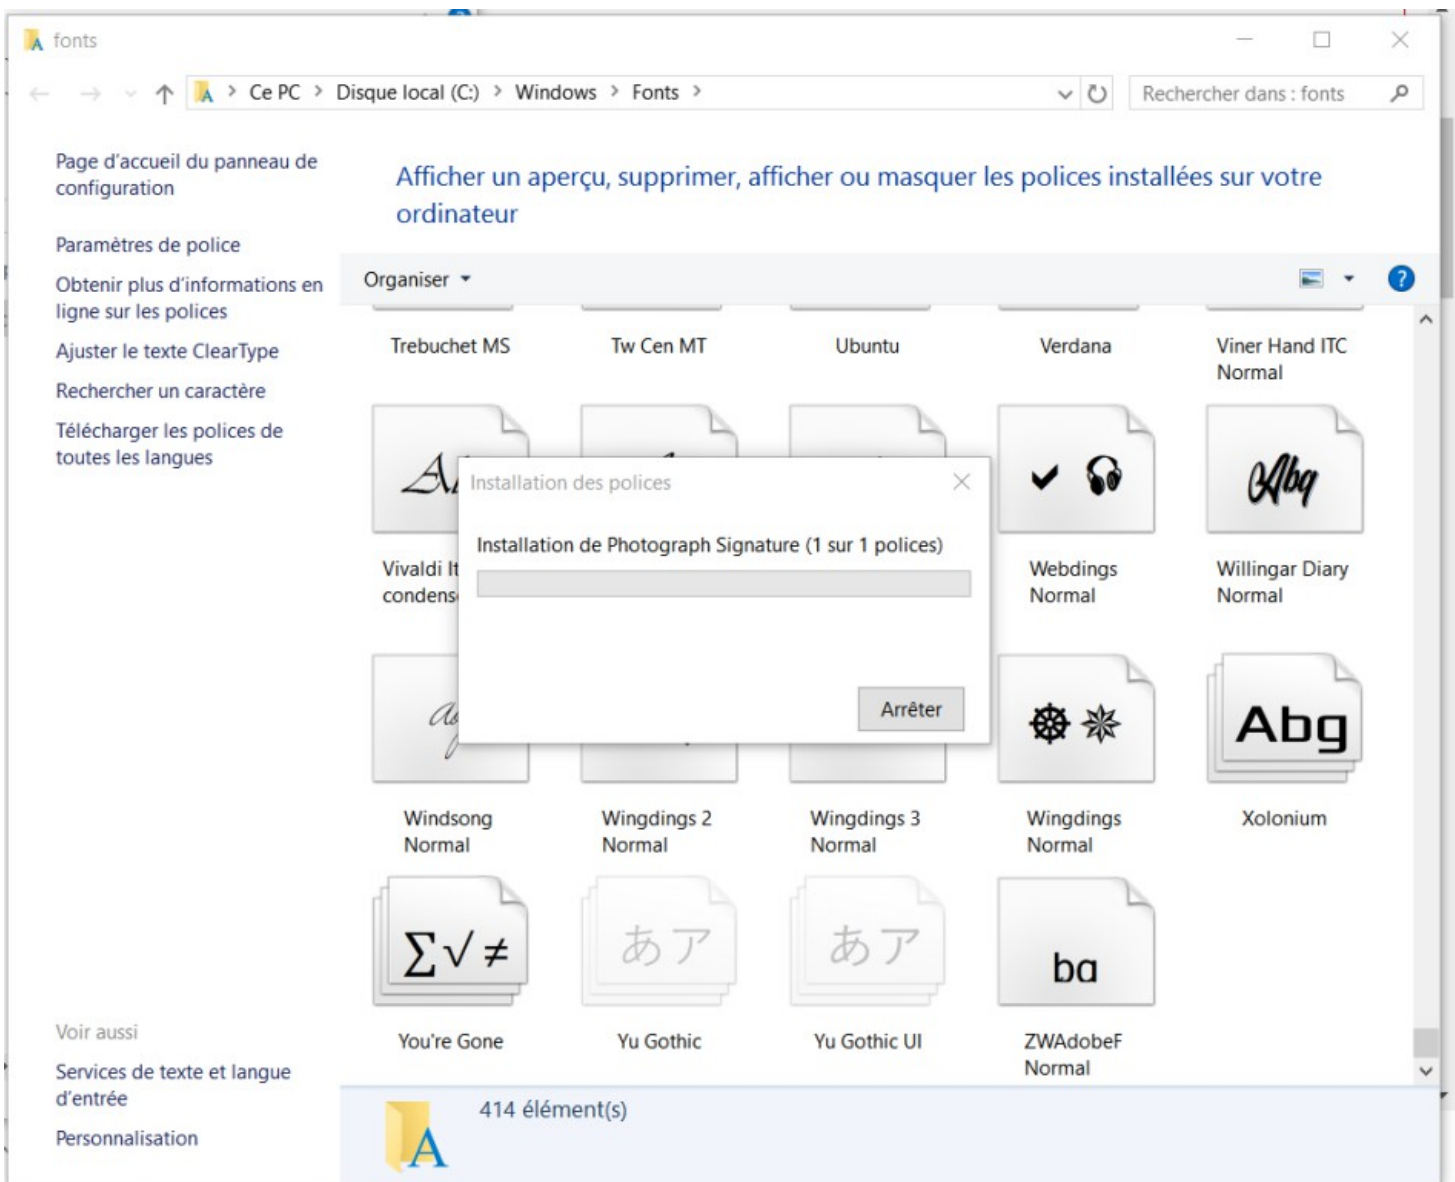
fonts

Ce PC > Disque local (C:) > Windows > Fonts >

Rechercher dans : fonts

Page d'accueil du panneau de configuration

Paramètres de police

Obtenir plus d'informations en ligne sur les polices

Ajuster le texte ClearType

Rechercher un caractère

Télécharger les polices de toutes les langues

Afficher un aperçu, supprimer, afficher ou masquer les polices installées sur votre ordinateur

Organiser

Trebuchet MS

Tw Cen MT

Ubuntu

Verdana

Viner Hand ITC Normal

Vivaldi It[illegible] condens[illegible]

Installation des polices

Installation de Photograph Signature (1 sur 1 polices)

Arrêter

Webdings Normal

Abq

Willingar Diary Normal

Windsong Normal

Wingdings 2 Normal

Wingdings 3 Normal

Wingdings Normal

Abg

Xolonium

$\sum\sqrt{}\neq$

You're Gone

あア

Yu Gothic

あア

Yu Gothic UI

ba

ZWAdobeF Normal

Voir aussi

Services de texte et langue d'entrée

Personnalisation

414 élément(s)